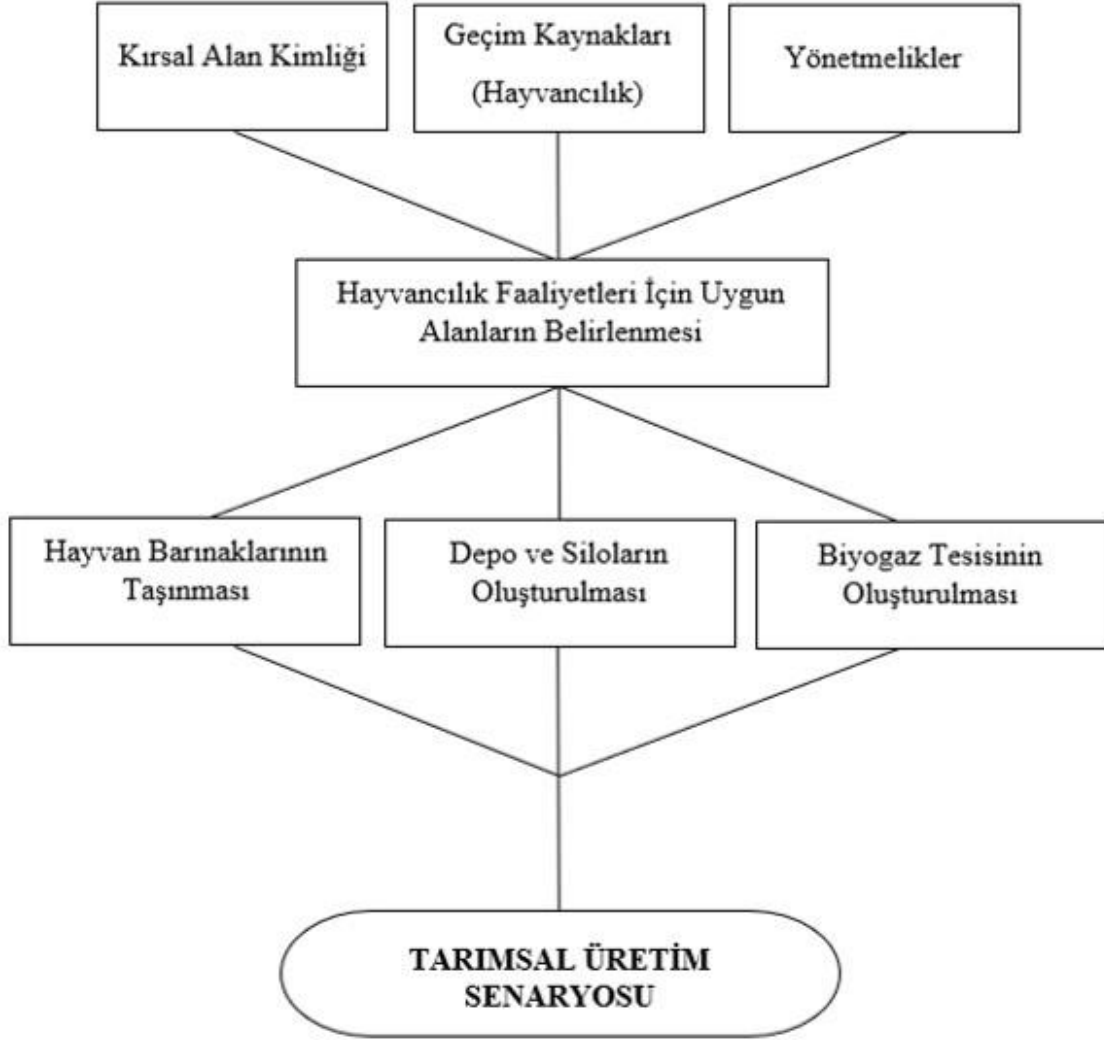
Kırsal Alan Kimliği

Geçim Kaynakları (Hayvancılık)

Yönetmelikler

Hayvancılık Faaliyetleri İçin Uygun Alanların Belirlenmesi

Hayvan Barınaklarının Taşınması

Depo ve Siloların Oluşturulması

Biyogaz Tesisinin Oluşturulması

TARIMSAL ÜRETİM SENARYOSU